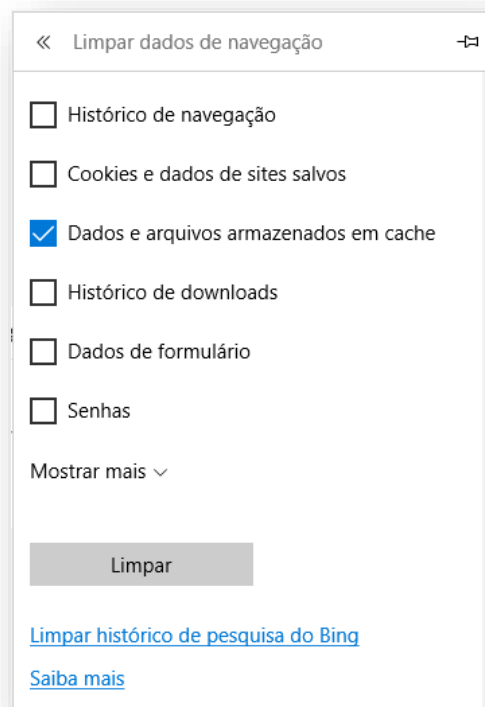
« Limpar dados de navegação

Histórico de navegação

Cookies e dados de sites salvos

Dados e arquivos armazenados em cache

Histórico de downloads

Dados de formulário

Senhas

Mostrar mais

Limpar

Limpar histórico de pesquisa do Bing

Saiba mais